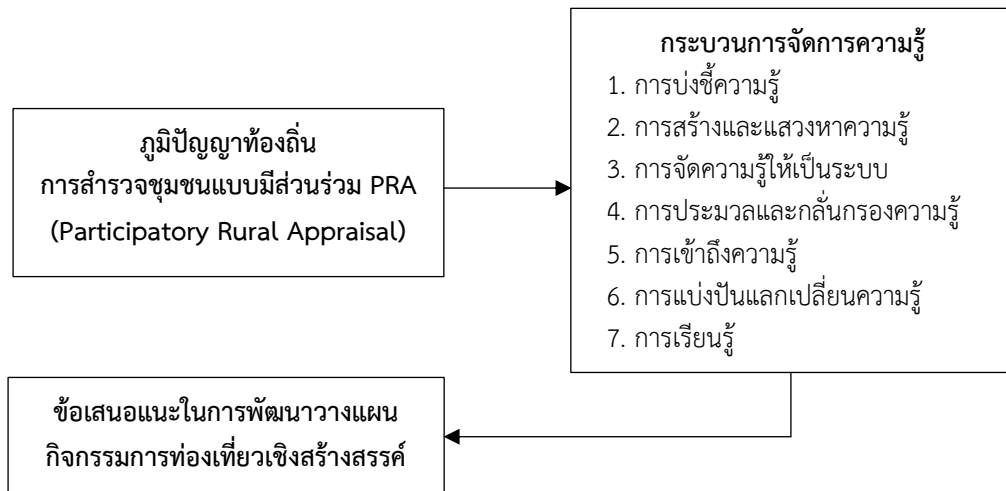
ภูมิปัญญาท้องถิ่น
การสำรวจชุมชนแบบมีส่วนร่วม PRA
(Participatory Rural Appraisal)

กระบวนการจัดการความรู้
1. การบ่งชี้ความรู้
2. การสร้างและแสวงหาความรู้
3. การจัดความรู้ให้เป็นระบบ
4. การประมวลและกลั่นกรองความรู้
5. การเข้าถึงความรู้
6. การแบ่งปันแลกเปลี่ยนความรู้
7. การเรียนรู้

ข้อเสนอแนะในการพัฒนาวางแผน
กิจกรรมการท่องเที่ยวเชิงสร้างสรรค์